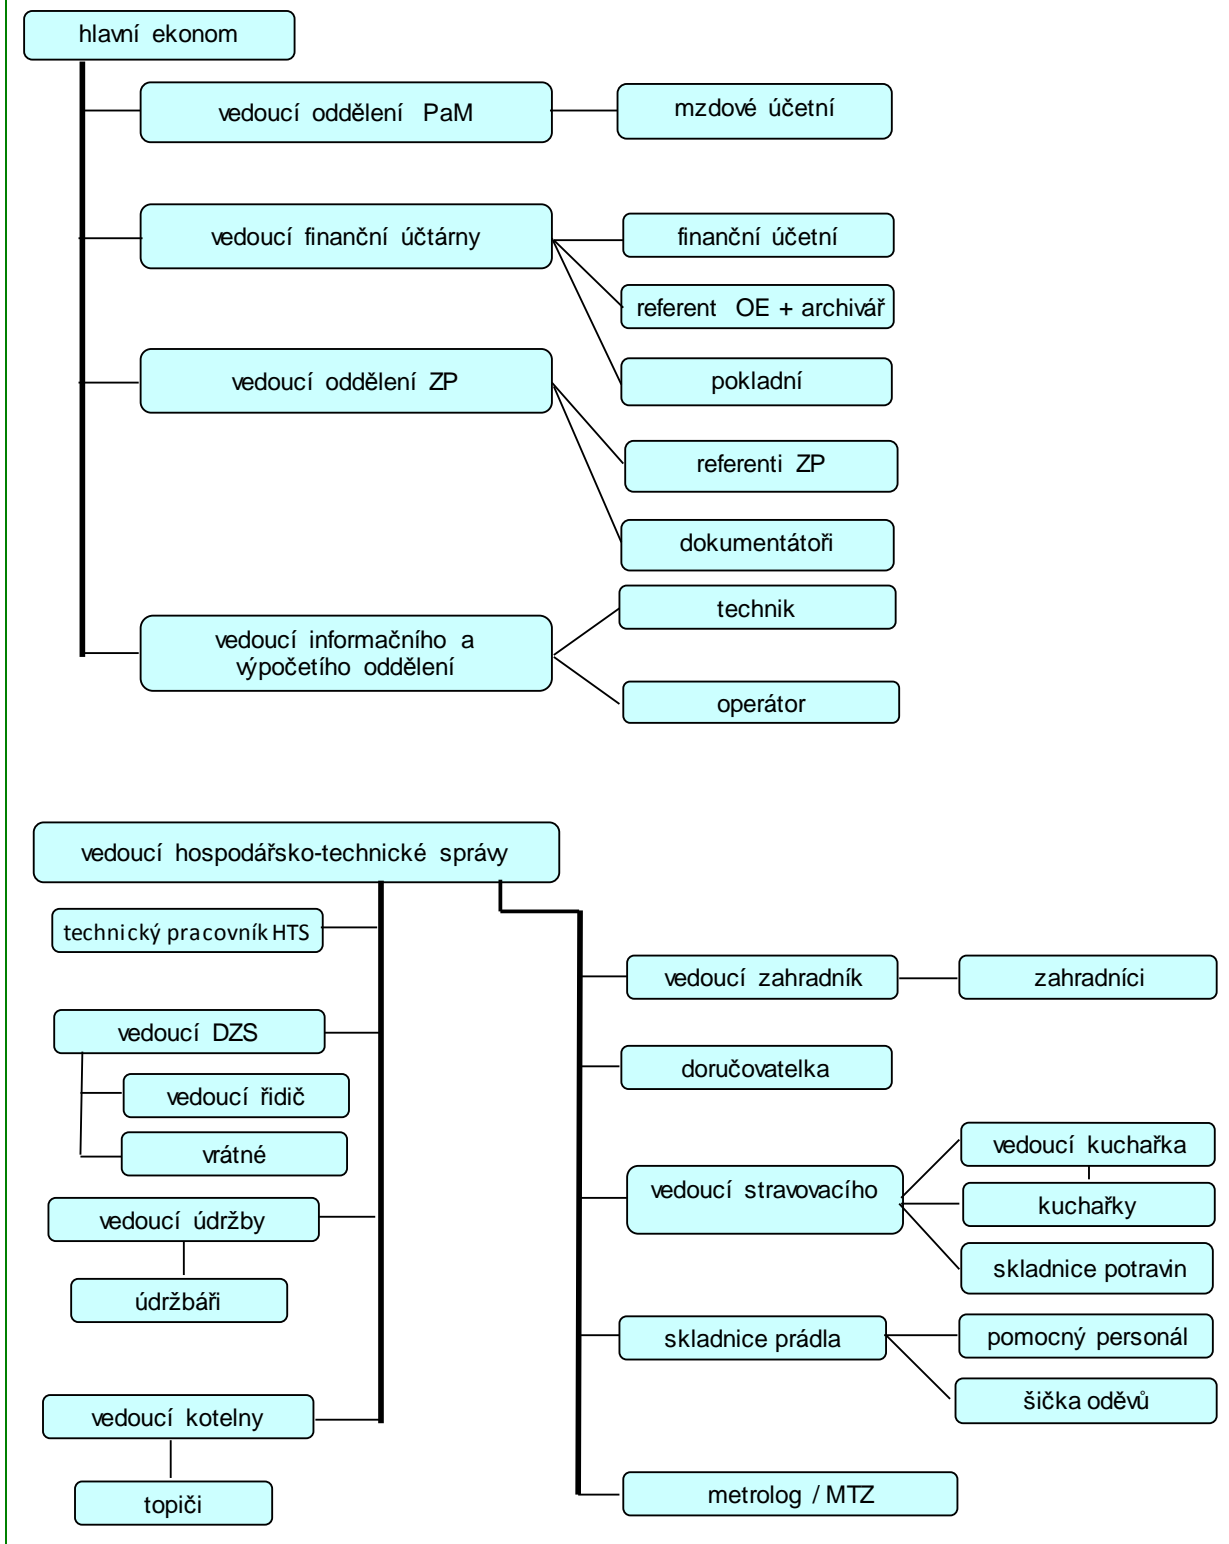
hlavní ekonom

vedoucí oddělení PaM

mzdové účetní

vedoucí finanční účtárny

finanční účetní

referent OE + archivář

pokladní

vedoucí oddělení ZP

referenti ZP

dokumentátoři

vedoucí informačního a výpočetího oddělení

technik

operátor

vedoucí hospodářsko-technické správy

technický pracovník HTS

vedoucí DZS

vedoucí řidič

vrátné

vedoucí údržby

údržbáři

vedoucí kotelny

topiči

vedoucí zahradník

zahradníci

doručovatelka

vedoucí stravovacího

vedoucí kuchařka

kuchařky

skladnice potravin

skladnice prádla

pomocný personál

šička oděvů

metrolog / MTZ